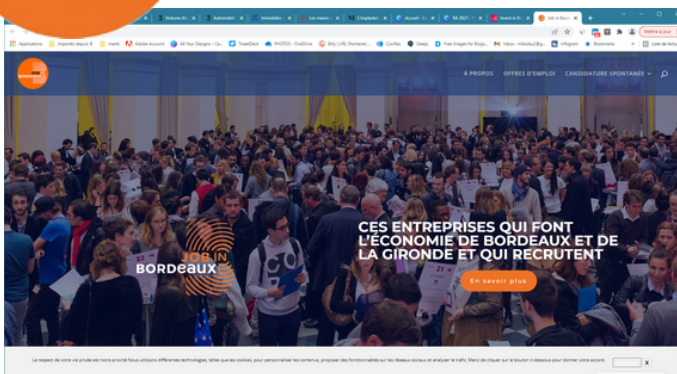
Applications Importés depuis IE Adobe Account All Your Designs TweetDeck PHOTOS - OneDrive Bitly | URL Shortener Deepl Free Images for Blogs Inbox Instagram Bookmarks

À PROPOS OFFRES D'EMPLOI CANDIDATURE SPONTANÉE

JOB IN BORDEAUX

CES ENTREPRISES QUI FONT L'ÉCONOMIE DE BORDEAUX ET DE LA GIRONDE ET QUI RECRUTENT

En savoir plus

Le respect de votre vie privée est notre priorité Nous utilisons différentes technologies, telles que les cookies, pour personnaliser les contenus, proposer des fonctionnalités sur les réseaux sociaux et analyser le trafic. Merci de cliquer sur le bouton ci-dessous pour donner votre accord.